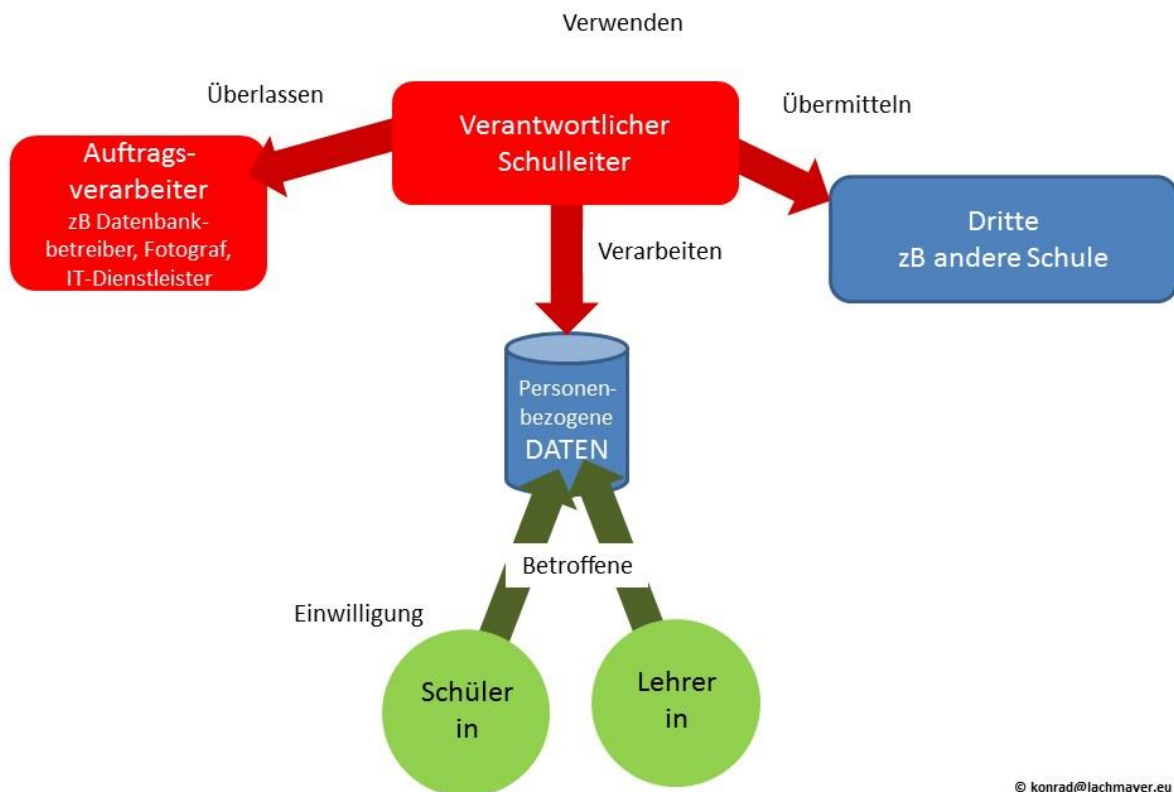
Verwenden

Überlassen

Verantwortlicher Schulleiter

Übermitteln

Auftragsverarbeiter
zB Datenbankbetreiber, Fotograf, IT-Dienstleister

Dritte
zB andere Schule

Verarbeiten

Personenbezogene
DATEN

Betroffene

Einwilligung

Schüler in

Lehrer in

© konrad@lachmayer.eu